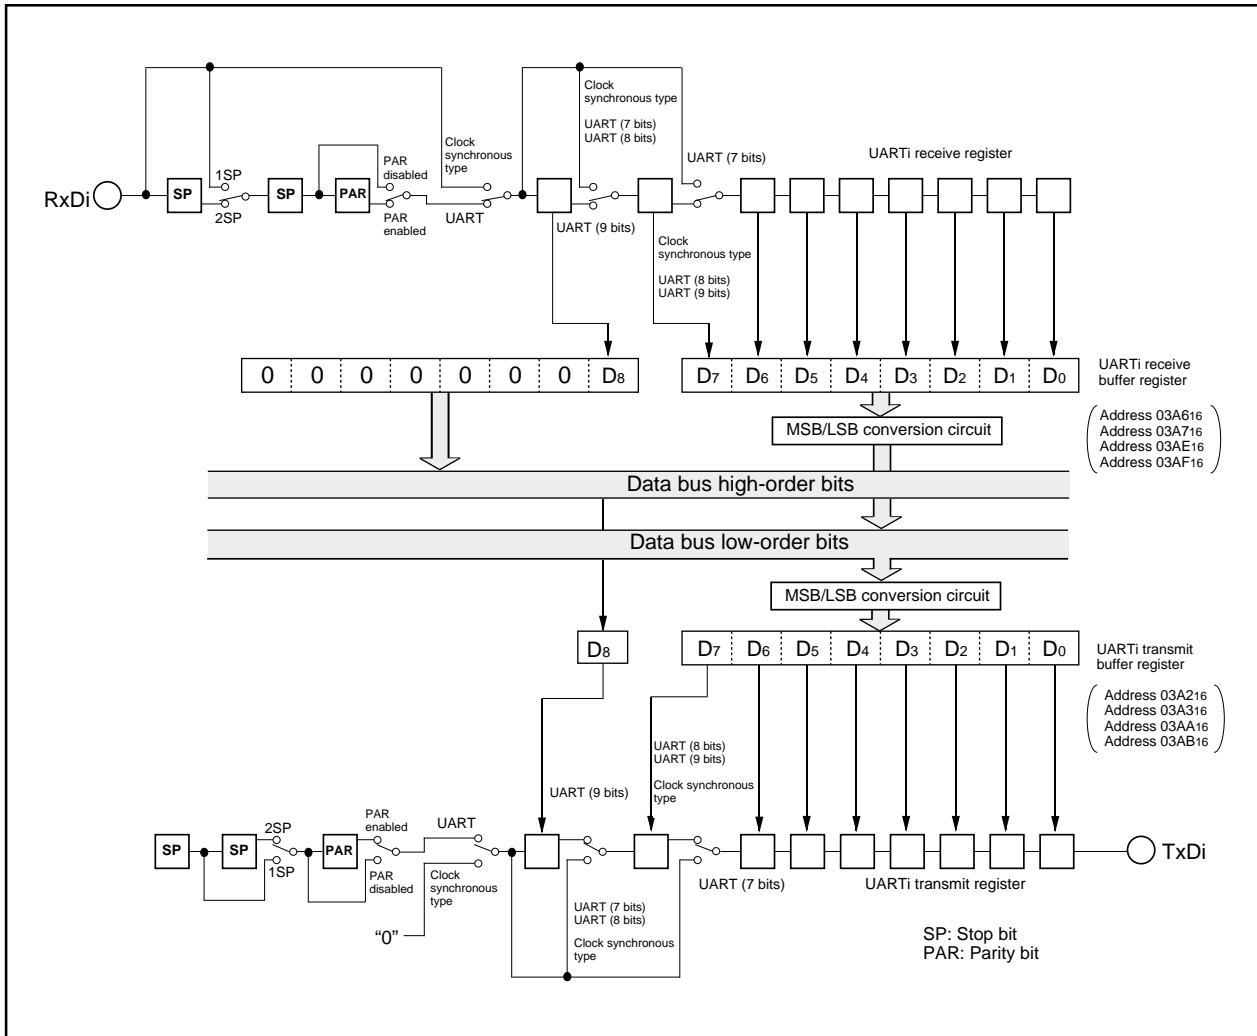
Clock synchronous type

UART (7 bits)
UART (8 bits)

Clock synchronous type

UART (7 bits)

UARTi receive register

RxDi

SP

1SP

2SP

SP

PAR

PAR disabled

PAR enabled

UART

UART (9 bits)

Clock synchronous type

UART (8 bits)
UART (9 bits)

| 0 | 0 | 0 | 0 | 0 | 0 | 0 | $D_8$ |
|---|---|---|---|---|---|---|---|

| $D_7$ | $D_6$ | $D_5$ | $D_4$ | $D_3$ | $D_2$ | $D_1$ | $D_0$ |
|---|---|---|---|---|---|---|---|

UARTi receive buffer register

MSB/LSB conversion circuit

Address $03A6_{16}$
Address $03A7_{16}$
Address $03AE_{16}$
Address $03AF_{16}$

Data bus high-order bits

Data bus low-order bits

MSB/LSB conversion circuit

$D_8$

| $D_7$ | $D_6$ | $D_5$ | $D_4$ | $D_3$ | $D_2$ | $D_1$ | $D_0$ |
|---|---|---|---|---|---|---|---|

UARTi transmit buffer register

Address $03A2_{16}$
Address $03A3_{16}$
Address $03AA_{16}$
Address $03AB_{16}$

UART (8 bits)
UART (9 bits)

Clock synchronous type

UART (9 bits)

SP

SP

2SP

1SP

PAR

PAR enabled

PAR disabled

UART

Clock synchronous type

"0"

UART (7 bits)
UART (8 bits)

Clock synchronous type

UART (7 bits)

UARTi transmit register

TxDi

SP: Stop bit
PAR: Parity bit